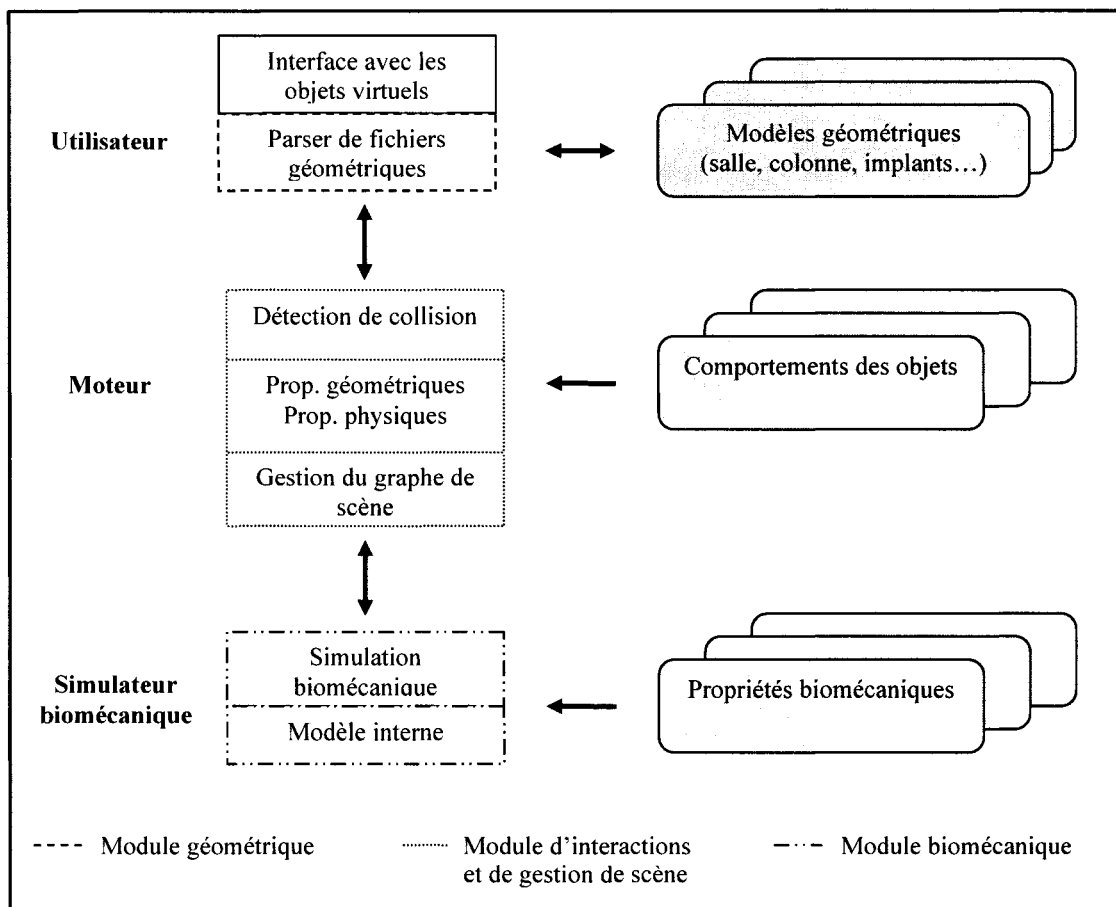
Interface avec les objets virtuels

Utilisateur

Parser de fichiers géométriques

Modèles géométriques (salle, colonne, implants…)

Détection de collision

Moteur

Prop. géométriques
Prop. physiques

Comportements des objets

Gestion du graphe de scène

Simulateur biomécanique

Simulation biomécanique

Modèle interne

Propriétés biomécaniques

Module géométrique

Module d'interactions et de gestion de scène

Module biomécanique